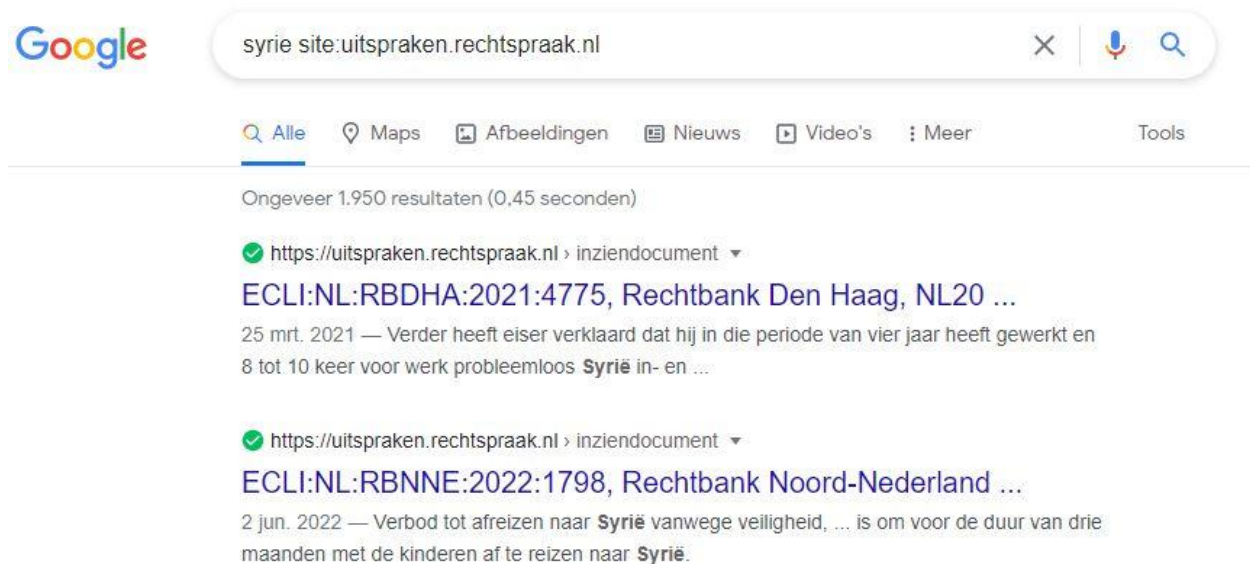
Google

syrie site:uitspraken.rechtspraak.nl

Alle Maps Afbeeldingen Nieuws Video's Meer Tools

Ongeveer 1.950 resultaten (0,45 seconden)

https://uitspraken.rechtspraak.nl › inziendocument

ECLI:NL:RBDHA:2021:4775, Rechtbank Den Haag, NL20 ...

25 mrt. 2021 — Verder heeft eiser verklaard dat hij in die periode van vier jaar heeft gewerkt en 8 tot 10 keer voor werk probleemloos Syrië in- en ...

https://uitspraken.rechtspraak.nl › inziendocument

ECLI:NL:RBNNE:2022:1798, Rechtbank Noord-Nederland ...

2 jun. 2022 — Verbod tot afreizen naar Syrië vanwege veiligheid, ... is om voor de duur van drie maanden met de kinderen af te reizen naar Syrië.